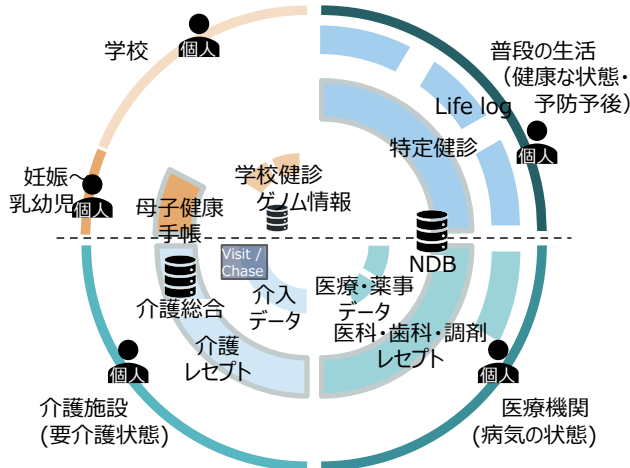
学校

個人

普段の生活
(健康な状態・
予防予後)

Life log

個人

特定健診

学校健診

ゲノム情報

妊娠～
乳幼児

個人

母子健康
手帳

NDB

Visit /
Chase

介入
データ

医療・薬事
データ

介護総合

医科・歯科・調剤
レセプト

介護
レセプト

個人

個人

介護施設
(要介護状態)

医療機関
(病気の状態)